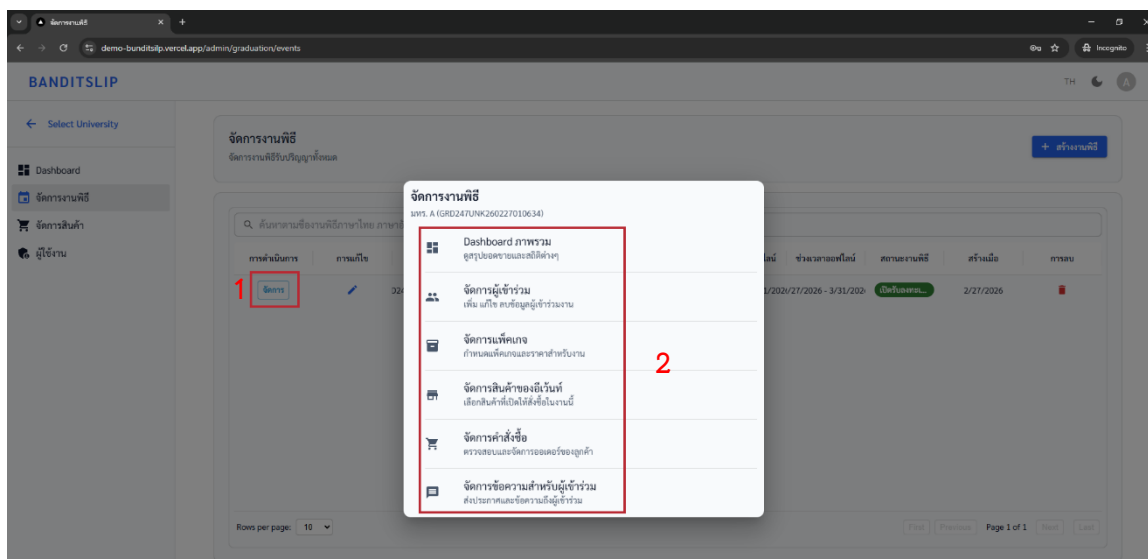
จัดการงานพิธี
demo-banditslip.vercel.app/admin/graduation/events
Incognito

BANDITSLIP
TH A

← Select University
Dashboard
จัดการงานพิธี
จัดการสินค้า
ผู้ใช้งาน

จัดการงานพิธี
จัดการงานพิธีรับปริญญาทั้งหมด
+ สร้างงานพิธี

ค้นหาตามชื่องานพิธีภาษาไทย ภาษาอั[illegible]

การดำเนินการ | การแก้ไข | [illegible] | ไลน์ | ช่วงเวลาออฟไลน์ | สถานะงานพิธี | สร้างเมื่อ | การลบ
1 จัดการ | | 024 | 1/2026 | 2/27/2026 - 3/31/2026 | เปิดรับลงทะเบ... | 2/27/2026 |

Rows per page: 10
First Previous Page 1 of 1 Next Last

จัดการงานพิธี
มทร. A (GRD247UNK260227010634)

Dashboard ภาพรวม
ดูสรุปยอดขายและสถิติต่างๆ

จัดการผู้เข้าร่วม
เพิ่ม แก้ไข ลบข้อมูลผู้เข้าร่วมงาน

จัดการแพ็คเกจ
กำหนดแพ็คเกจและราคาสำหรับงาน

จัดการสินค้าของอีเว้นท์
เลือกสินค้าที่เปิดให้สั่งซื้อในงานนี้

จัดการคำสั่งซื้อ
ตรวจสอบและจัดการออเดอร์ของลูกค้า

จัดการข้อความสำหรับผู้เข้าร่วม
ส่งประกาศและข้อความถึงผู้เข้าร่วม

2